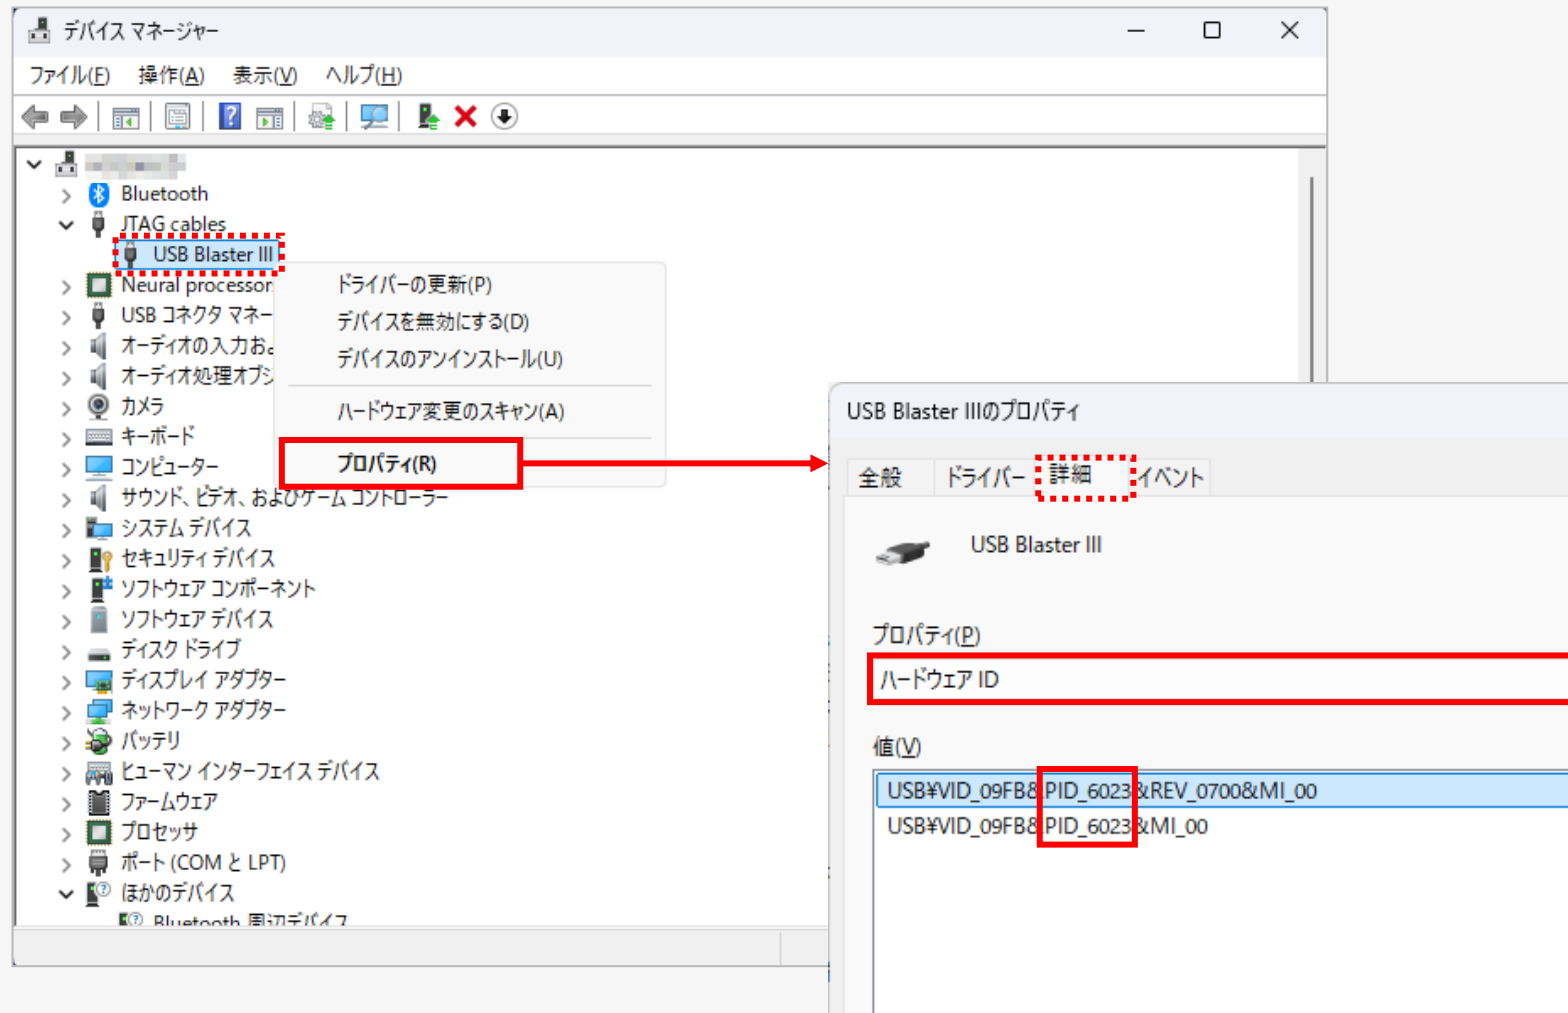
デバイス マネージャー

ファイル(F) 操作(A) 表示(V) ヘルプ(H)

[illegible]
Bluetooth
JTAG cables
USB Blaster III
Neural processor
USB コネクタ マネー
オーディオの入力お
オーディオ処理オブジ
カメラ
キーボード
コンピューター
サウンド、ビデオ、およびゲーム コントローラー
システム デバイス
セキュリティ デバイス
ソフトウェア コンポーネント
ソフトウェア デバイス
ディスク ドライブ
ディスプレイ アダプター
ネットワーク アダプター
バッテリ
ヒューマン インターフェイス デバイス
ファームウェア
プロセッサ
ポート (COM と LPT)
ほかのデバイス
Bluetooth 周辺デバイス

ドライバーの更新(P)
デバイスを無効にする(D)
デバイスのアンインストール(U)
ハードウェア変更のスキャン(A)
プロパティ(R)

USB Blaster IIIのプロパティ

全般 ドライバー 詳細 イベント

USB Blaster III

プロパティ(P)
ハードウェア ID

値(V)
USB¥VID_09FB&PID_6023&REV_0700&MI_00
USB¥VID_09FB&PID_6023&MI_00